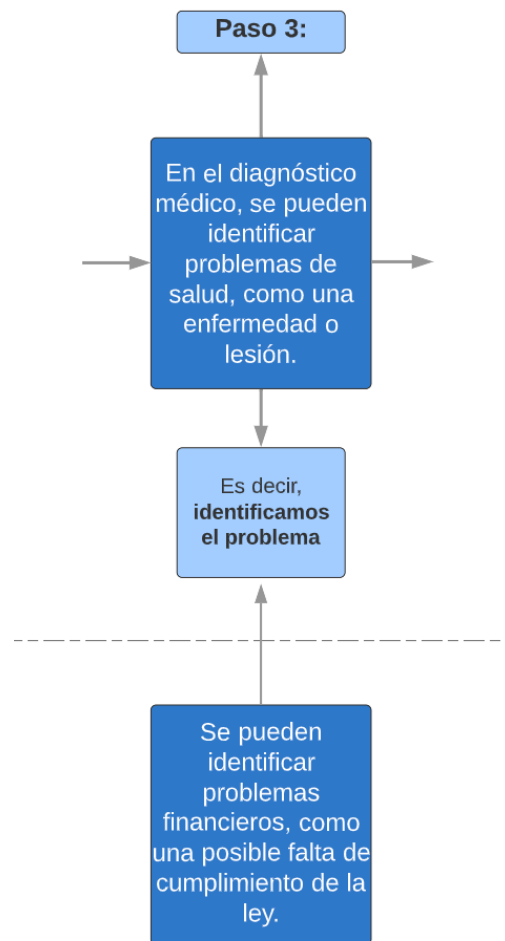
Paso 3:

En el diagnóstico médico, se pueden identificar problemas de salud, como una enfermedad o lesión.

Es decir, **identificamos el problema**

Se pueden identificar problemas financieros, como una posible falta de cumplimiento de la ley.